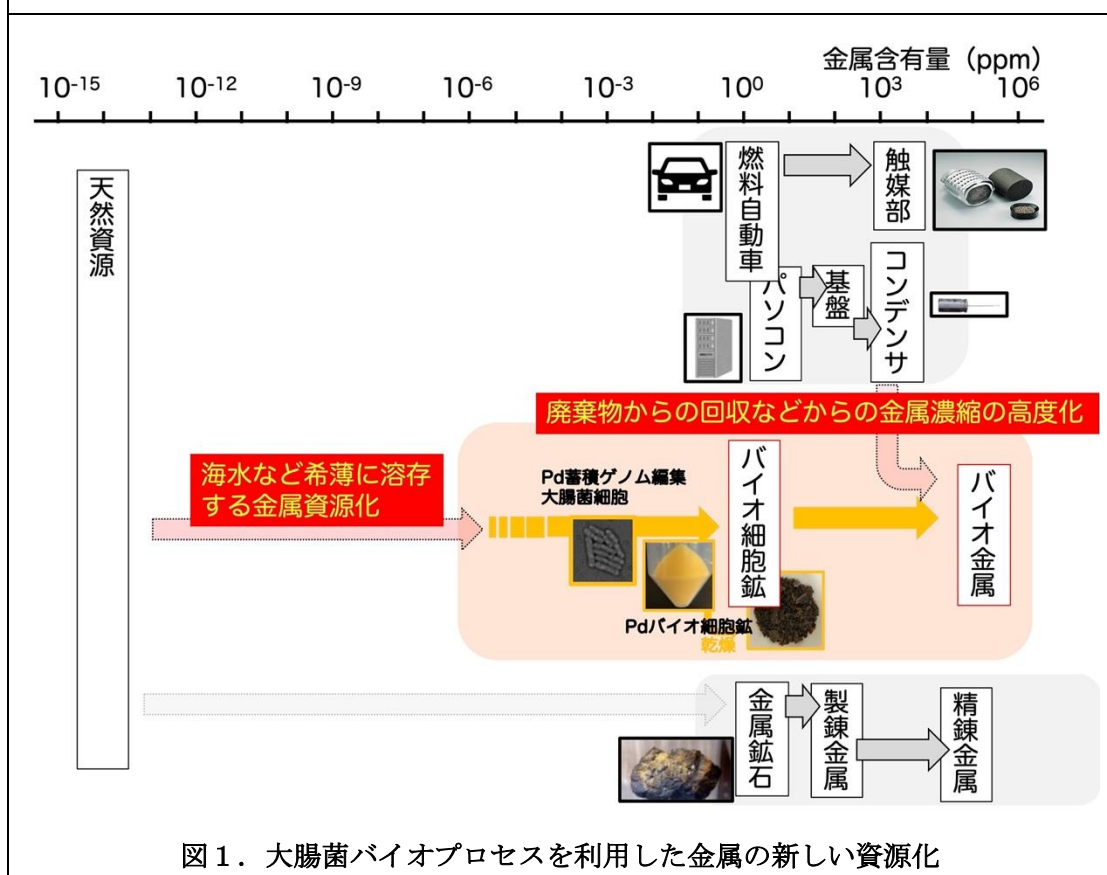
金属含有量（ppm）

$10^{-15}$ $10^{-12}$ $10^{-9}$ $10^{-6}$ $10^{-3}$ $10^{0}$ $10^{3}$ $10^{6}$

天然資源

燃料自動車

触媒部

パソコン

基盤

コンデンサ

廃棄物からの回収などからの金属濃縮の高度化

海水など希薄に溶存する金属資源化

Pd蓄積ゲノム編集大腸菌細胞

バイオ細胞鉱

バイオ金属

Pdバイオ細胞鉱

乾燥

金属鉱石

製錬金属

精錬金属

図１．大腸菌バイオプロセスを利用した金属の新しい資源化